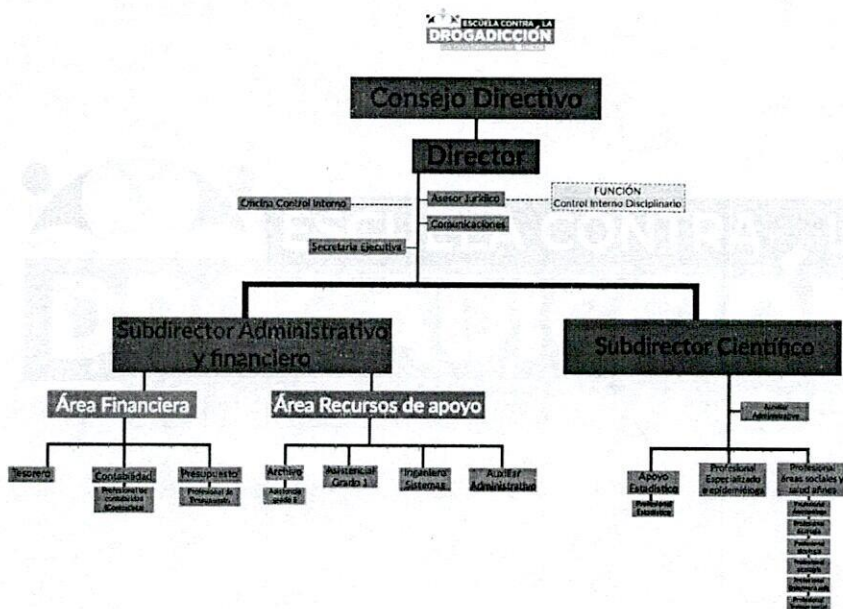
ESCUELA CONTRA LA DROGADICCIÓN

Consejo Directivo

Director

Oficina Control Interno

Asesor Jurídico

FUNCIÓN
Control Interno Disciplinario

Comunicaciones

Secretaria Ejecutiva

Subdirector Administrativo y financiero

Subdirector Científico

Área Financiera

Área Recursos de apoyo

Auxiliar Administrativo

Tesorero

Contabilidad

Profesional de contabilidad (Contador)

Presupuesto

Profesional de Presupuesto

Archivo

Asistencial grado 1

Asistencial Grado 1

Ingeniero Sistemas

Auxiliar Administrativo

Apoyo Estadístico

Profesional Estadístico

Profesional Especializado e epidemiólogo

Profesional áreas sociales y salud afines

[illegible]